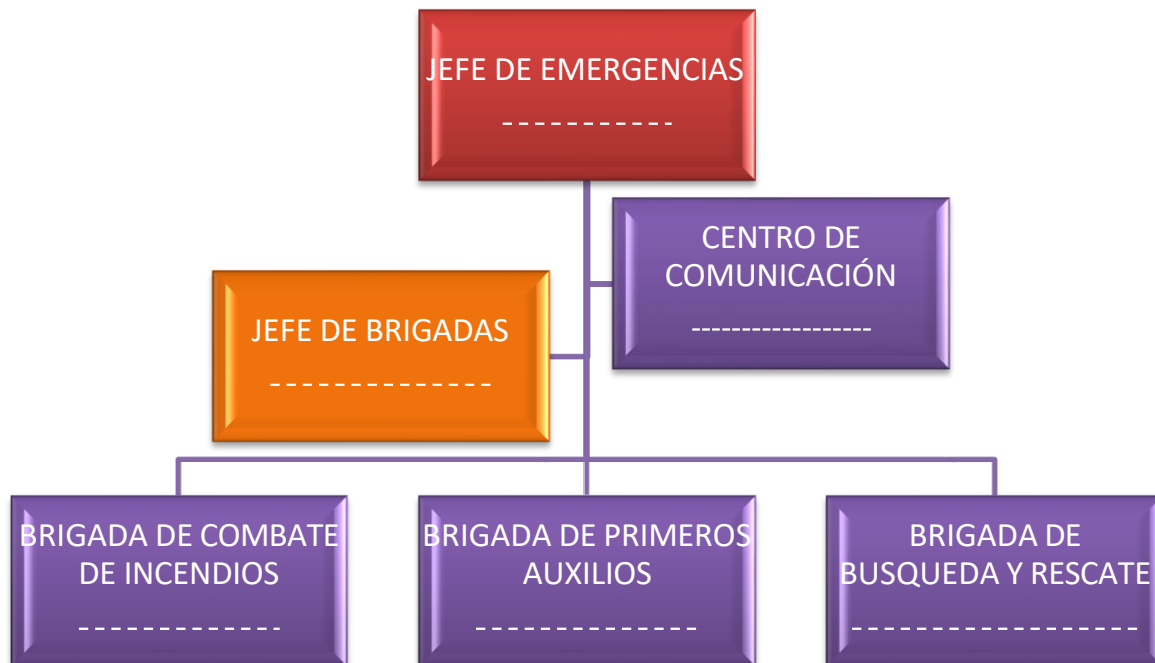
JEFE DE EMERGENCIAS
- - - - - - - - - - -

CENTRO DE COMUNICACIÓN
-----------------

JEFE DE BRIGADAS
- - - - - - - - - - - - -

BRIGADA DE COMBATE DE INCENDIOS
- - - - - - - - - - - - -

BRIGADA DE PRIMEROS AUXILIOS
- - - - - - - - - - - - - -

BRIGADA DE BUSQUEDA Y RESCATE
- - - - - - - - - - - - - - - - - -